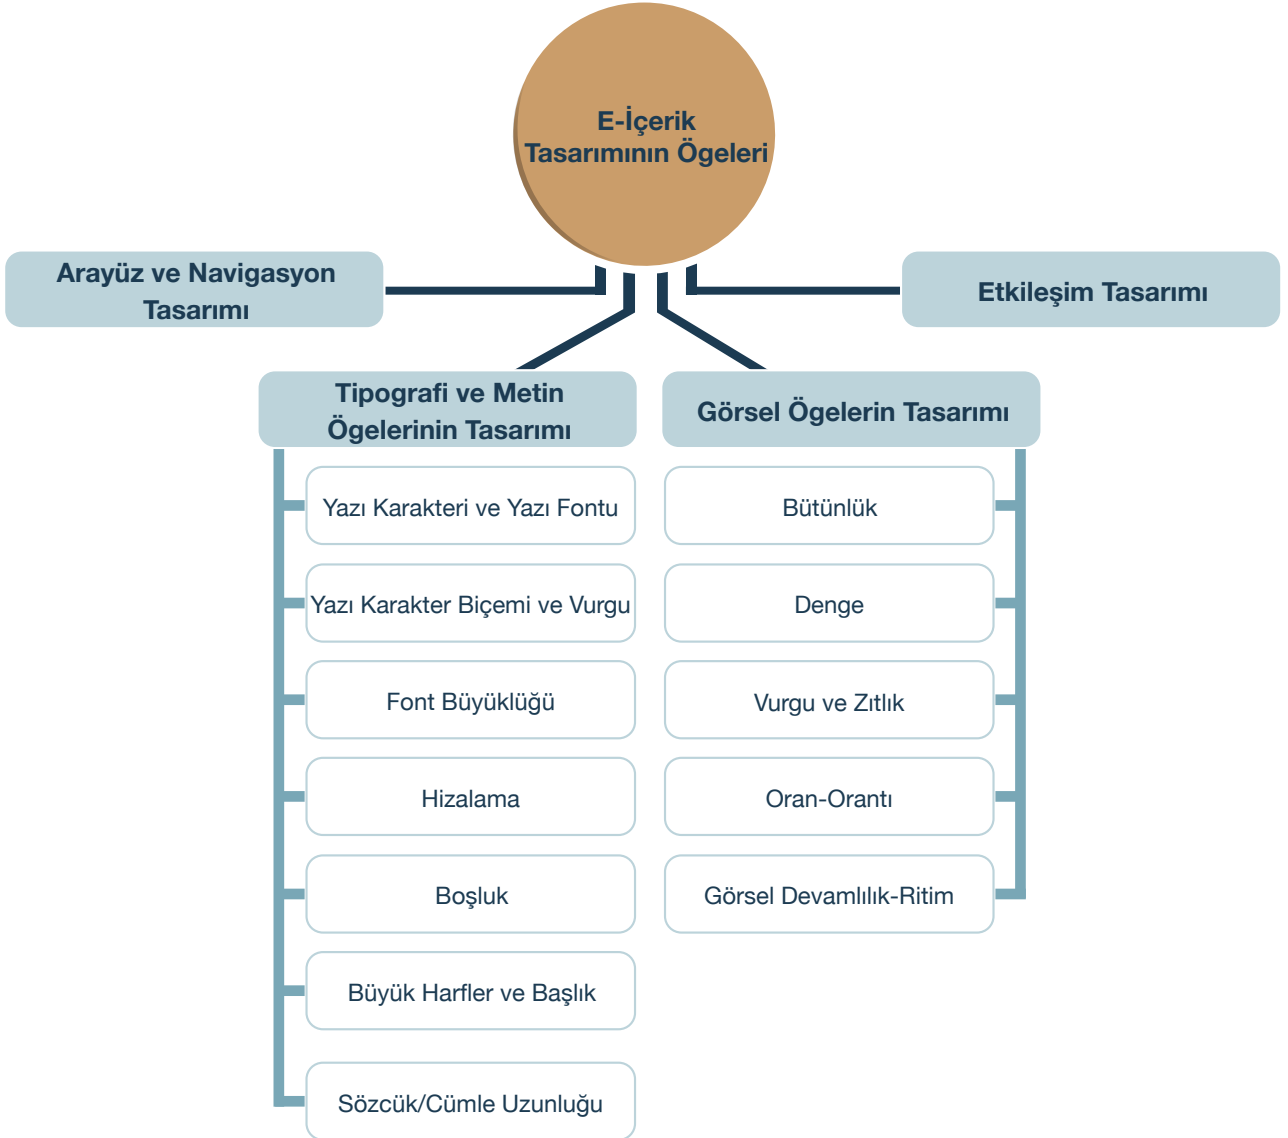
E-İçerik Tasarımının Ögeleri

Arayüz ve Navigasyon Tasarımı

Etkileşim Tasarımı

Tipografi ve Metin Ögelerinin Tasarımı

Yazı Karakteri ve Yazı Fontu

Yazı Karakter Biçemi ve Vurgu

Font Büyüklüğü

Hizalama

Boşluk

Büyük Harfler ve Başlık

Sözcük/Cümle Uzunluğu

Görsel Ögelerin Tasarımı

Bütünlük

Denge

Vurgu ve Zıtlık

Oran-Orantı

Görsel Devamlılık-Ritim